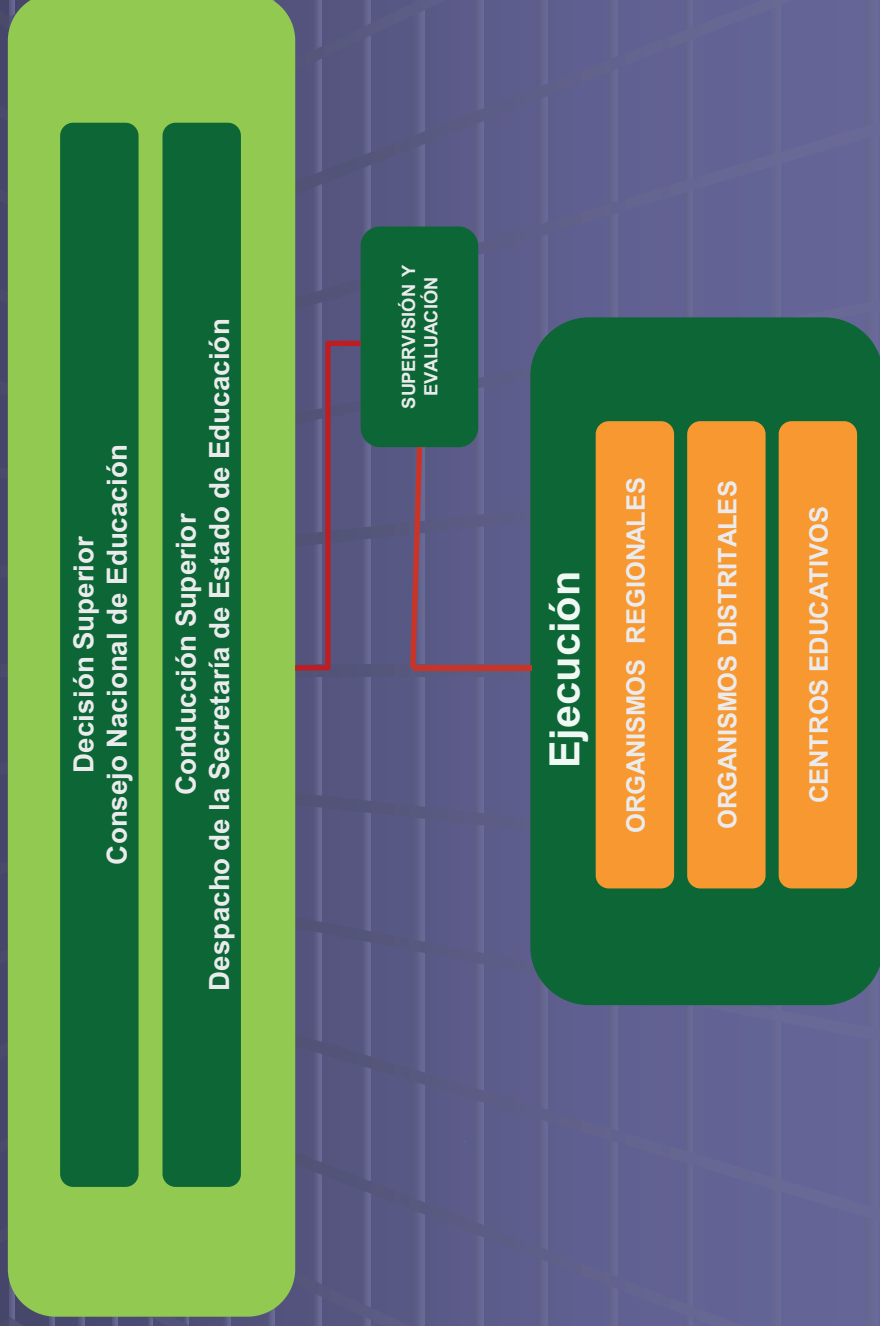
Decisión Superior
Consejo Nacional de Educación

Conducción Superior
Despacho de la Secretaría de Estado de Educación

SUPERVISIÓN Y EVALUACIÓN

Ejecución

ORGANISMOS REGIONALES

ORGANISMOS DISTRITALES

CENTROS EDUCATIVOS